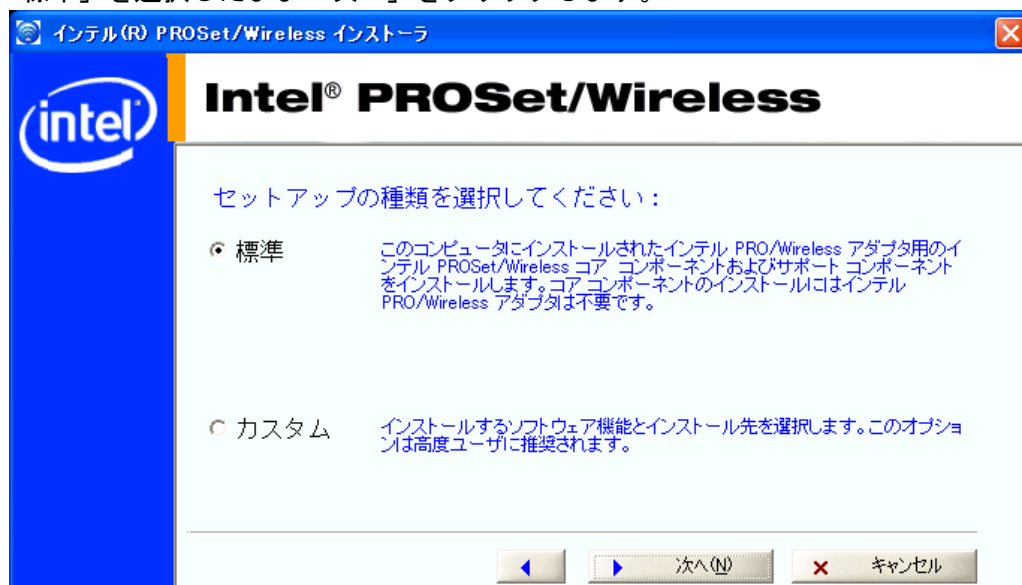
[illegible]

インテル(R) PROSet/Wireless インストーラ

intel

Intel® PROSet/Wireless

セットアップの種類を選択してください：

標準

このコンピュータにインストールされたインテル PRO/Wireless アダプタ用のインテル PROSet/Wireless コア コンポーネントおよびサポート コンポーネントをインストールします。コア コンポーネントのインストールにはインテル PRO/Wireless アダプタは不要です。

カスタム

インストールするソフトウェア機能とインストール先を選択します。このオプションは高度ユーザに推奨されます。

次へ(N)

キャンセル